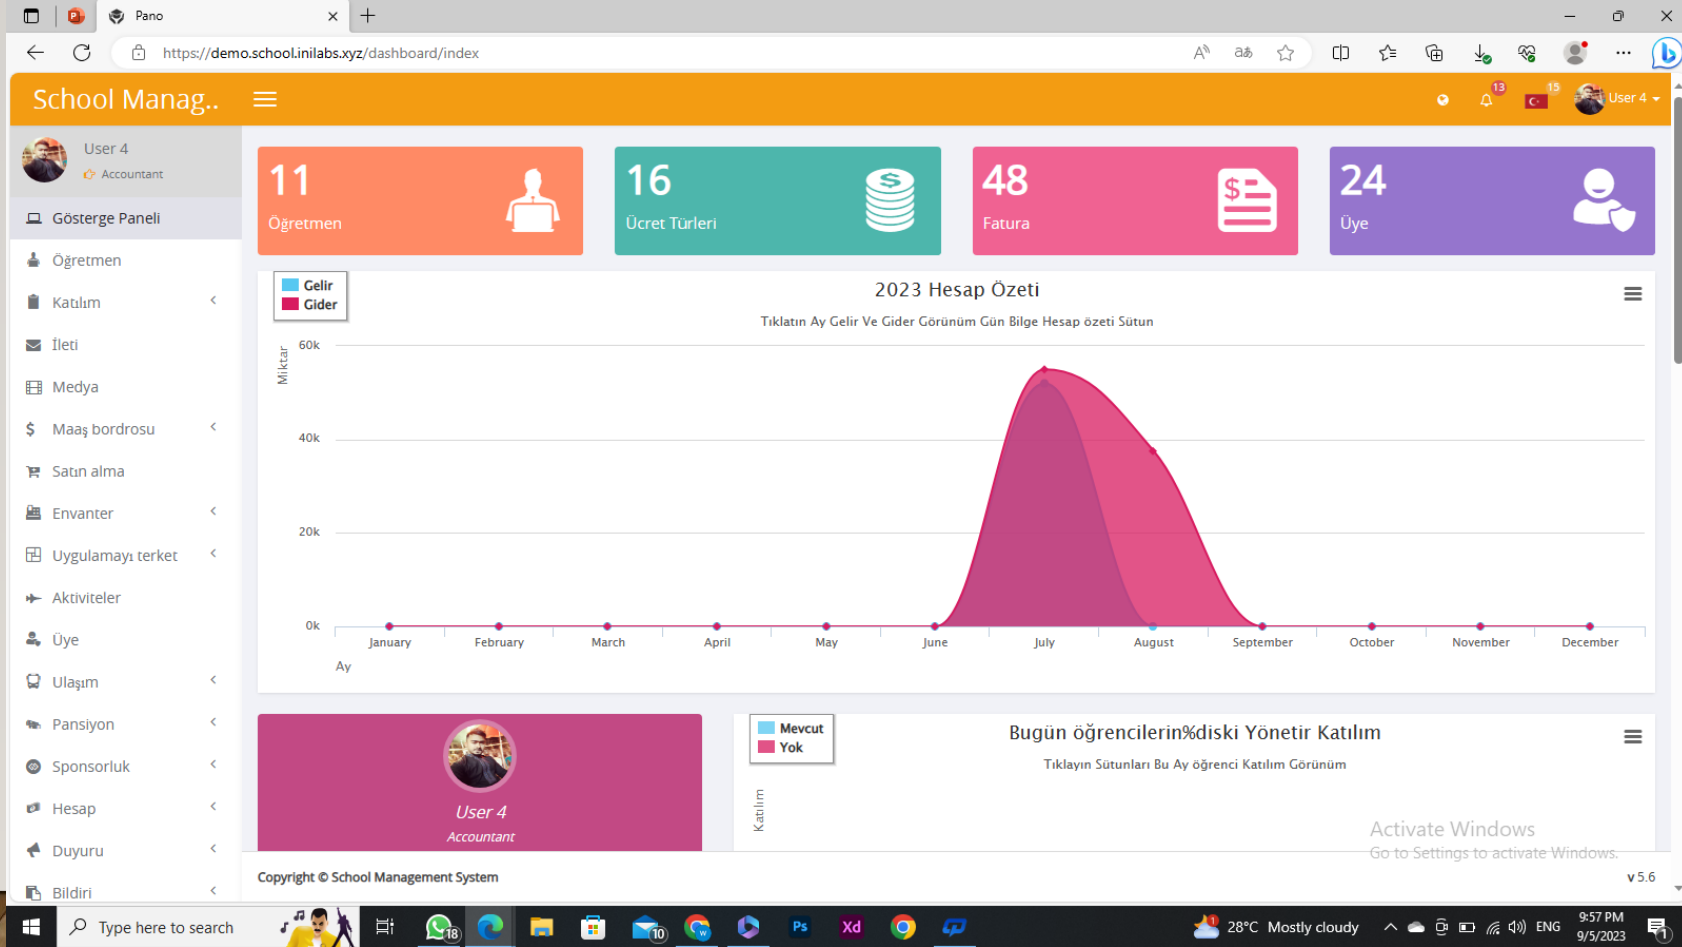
Pano

https://demo.school.inilabs.xyz/dashboard/index

School Manag..

13 15 User 4

User 4
Accountant

Gösterge Paneli
Öğretmen
Katılım
İleti
Medya
Maaş bordrosu
Satın alma
Envanter
Uygulamayı terket
Aktiviteler
Üye
Ulaşım
Pansiyon
Sponsorluk
Hesap
Duyuru
Bildiri

11
Öğretmen

16
Ücret Türleri

48
Fatura

24
Üye

Gelir
Gider

2023 Hesap Özeti

Tıklatın Ay Gelir Ve Gider Görünüm Gün Bilge Hesap özeti Sütun

Miktar

60k
40k
20k
0k

January February March April May June July August September October November December

Ay

User 4
Accountant

Mevcut
Yok

Bugün öğrencilerin%diski Yönetir Katılım

Tıklayın Sütunları Bu Ay öğrenci Katılım Görünüm

Katılım

Activate Windows
Go to Settings to activate Windows.

Copyright © School Management System

v 5.6

Type here to search

18 10

28°C Mostly cloudy ENG 9:57 PM 9/5/2023